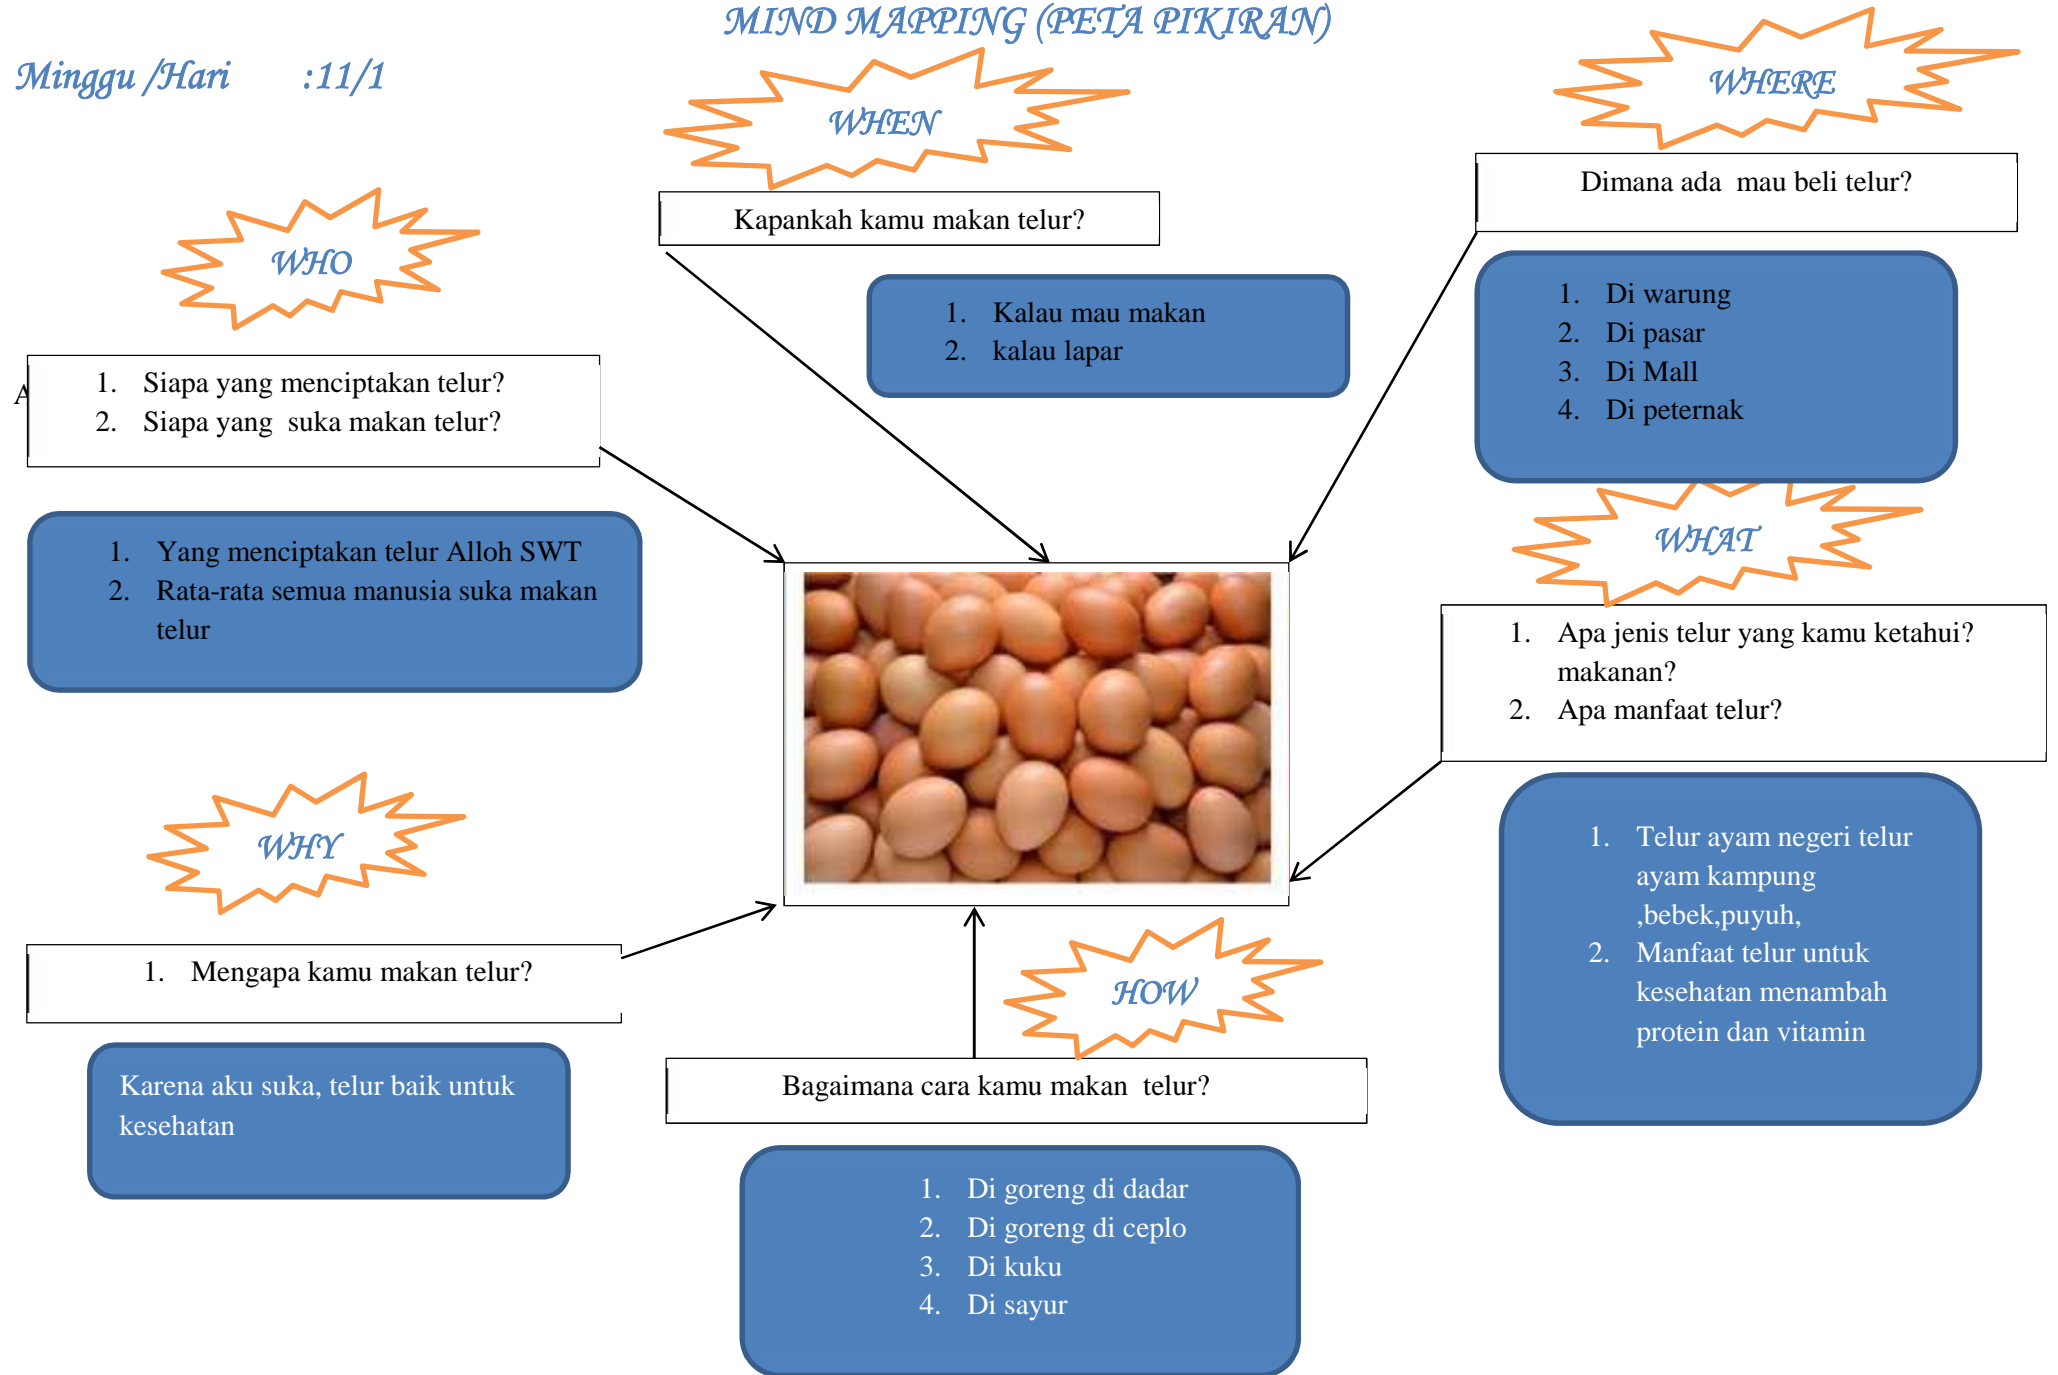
MIND MAPPING (PETA PIKIRAN)

Minggu /Hari :11/1

WHEN

Kapankah kamu makan telur?

1. Kalau mau makan
2. kalau lapar

WHERE

Dimana ada mau beli telur?

1. Di warung
2. Di pasar
3. Di Mall
4. Di peternak

WHO

A

1. Siapa yang menciptakan telur?
2. Siapa yang suka makan telur?

1. Yang menciptakan telur Alloh SWT
2. Rata-rata semua manusia suka makan telur

WHAT

1. Apa jenis telur yang kamu ketahui? makanan?
2. Apa manfaat telur?

1. Telur ayam negeri telur ayam kampung ,bebek,puyuh,
2. Manfaat telur untuk kesehatan menambah protein dan vitamin

WHY

1. Mengapa kamu makan telur?

Karena aku suka, telur baik untuk kesehatan

HOW

Bagaimana cara kamu makan telur?

1. Di goreng di dadar
2. Di goreng di ceplo
3. Di kuku
4. Di sayur